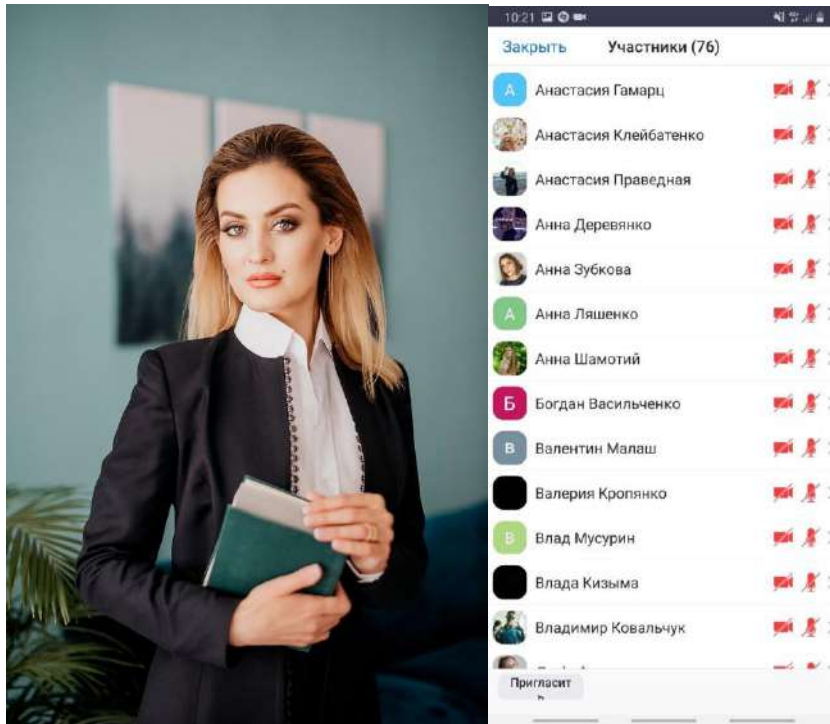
10:21

Закрыть Участники (76)

А Анастасия Гамарц

Анастасия Клейбатенко

Анастасия Праведная

Анна Деревянко

Анна Зубкова

А Анна Ляшенко

Анна Шамотий

Б Богдан Васильченко

В Валентин Малаш

Валерия Кропянко

В Влад Мусурин

Влада Кизыма

Владимир Ковальчук

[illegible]

Пригласит ь